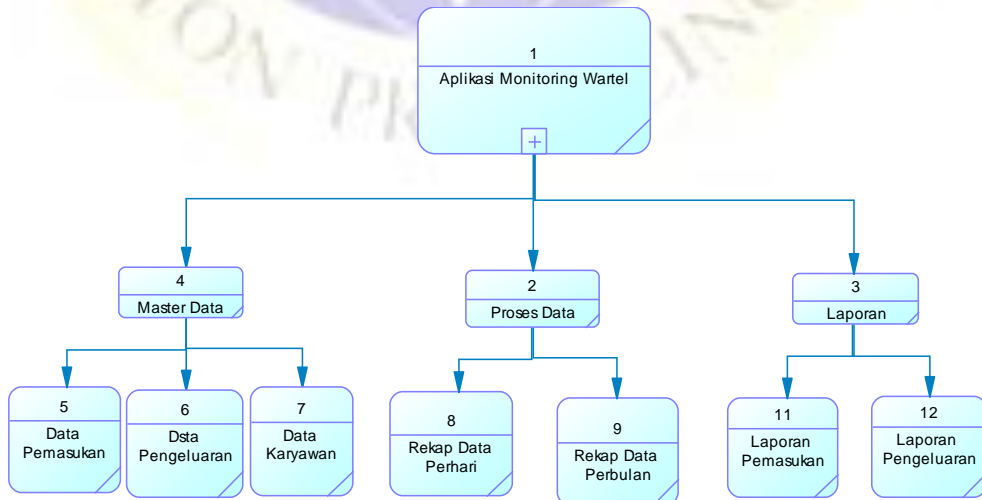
1
Aplikasi Monitoring Wartel

4
Master Data

2
Proses Data

3
Laporan

5
Data Pemasukan

6
Dsta Pengeluaran

7
Data Karyawan

8
Rekap Data Perhari

9
Rekap Data Perbulan

11
Laporan Pemasukan

12
Laporan Pengeluaran